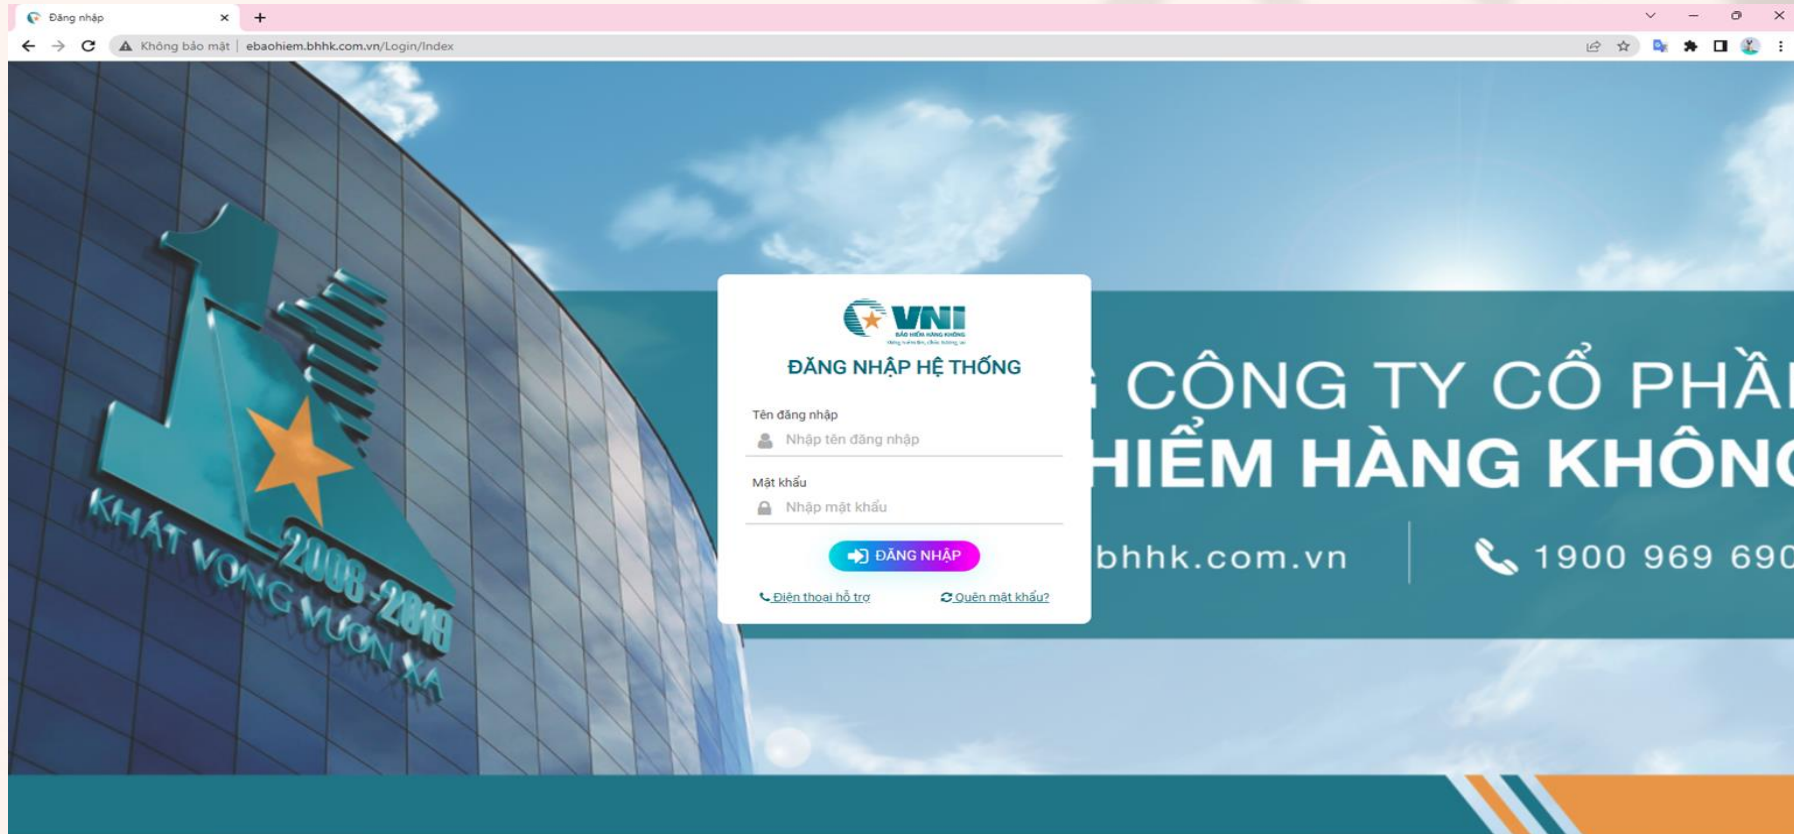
Đăng nhập

Không bảo mật | ebaohiem.bhhk.com.vn/Login/Index

KHÁT VỌNG VƯƠN XA
2008-2019

VNI
BẢO HIỂM HÀNG KHÔNG

ĐĂNG NHẬP HỆ THỐNG

Tên đăng nhập
Nhập tên đăng nhập

Mật khẩu
Nhập mật khẩu

ĐĂNG NHẬP

Điện thoại hỗ trợ
Quên mật khẩu?

CÔNG TY CỔ PHẦ
HIỂM HÀNG KHÔN
bhhk.com.vn
1900 969 690